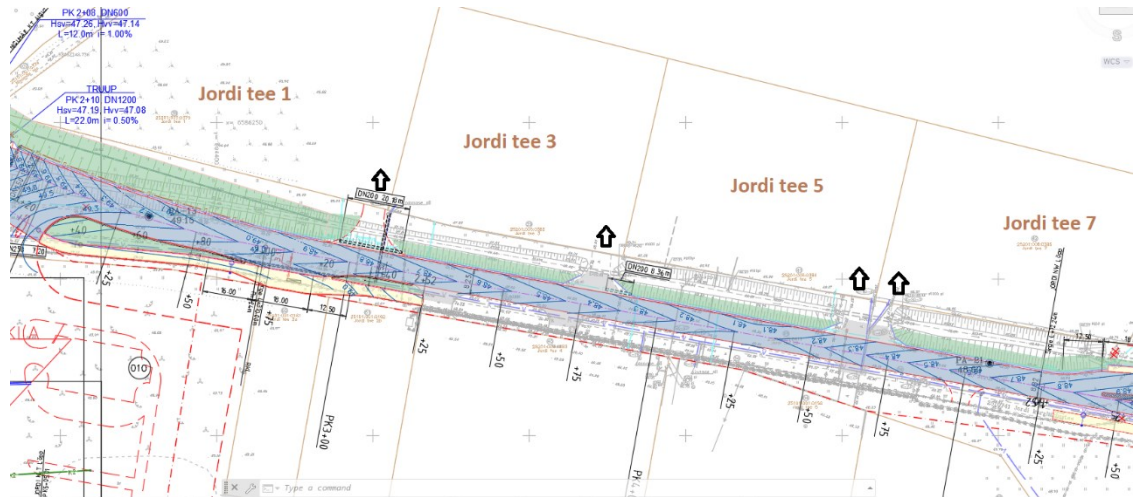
PK 2+08 DN600
Hsv=47.26, Hvv=47.14
L=12.0m i= 1.00%

TRUUP
PK 2+10 DN1200
Hsv=47.19, Hvv=47.08
L=22.0m i= 0.50%

Jordi tee 1

Jordi tee 3

Jordi tee 5

Jordi tee 7

WCS

DN200

+25

+50

+75

PK3+00

+25

+50

+75

+25

010

16.00

18.00

17.50

Type a command